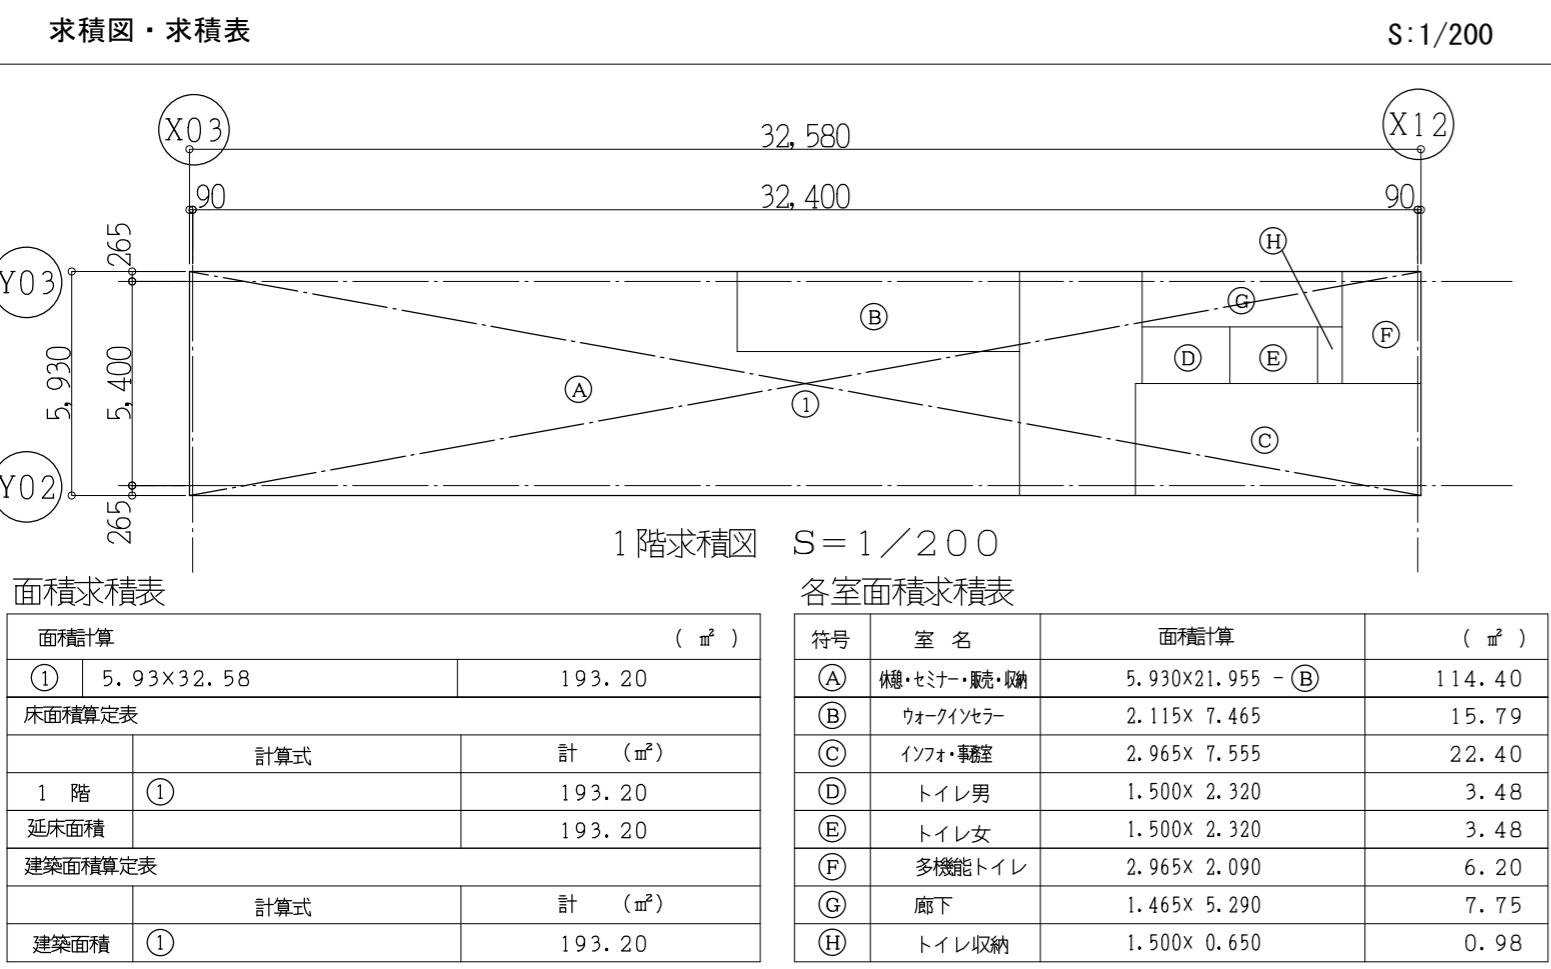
求積図・求積表

S:1/200

X03

X12

32,580

90

32,400

90

265

Y03

Y02

5,930

5,400

265

Ⓗ

Ⓑ

Ⓖ

Ⓕ

Ⓓ

Ⓔ

Ⓐ

①

Ⓒ

1階求積図　S＝1／200

面積求積表

| 面積計算 | | ( ㎡ ) |
|---|---|---|
| ① | 5.93×32.58 | 193.20 |
| 床面積算定表 | | |
| | 計算式 | 計　(㎡) |
| 1　階 | ① | 193.20 |
| 延床面積 | | 193.20 |
| 建築面積算定表 | | |
| | 計算式 | 計　(㎡) |
| 建築面積 | ① | 193.20 |

各室面積求積表

| 符号 | 室　名 | 面積計算 | ( ㎡ ) |
|---|---|---|---|
| Ⓐ | 休憩・セミナー・販売・収納 | 5.930×21.955 − Ⓑ | 114.40 |
| Ⓑ | ウォークインセラー | 2.115× 7.465 | 15.79 |
| Ⓒ | インフォ・事務室 | 2.965× 7.555 | 22.40 |
| Ⓓ | トイレ男 | 1.500× 2.320 | 3.48 |
| Ⓔ | トイレ女 | 1.500× 2.320 | 3.48 |
| Ⓕ | 多機能トイレ | 2.965× 2.090 | 6.20 |
| Ⓖ | 廊下 | 1.465× 5.290 | 7.75 |
| Ⓗ | トイレ収納 | 1.500× 0.650 | 0.98 |